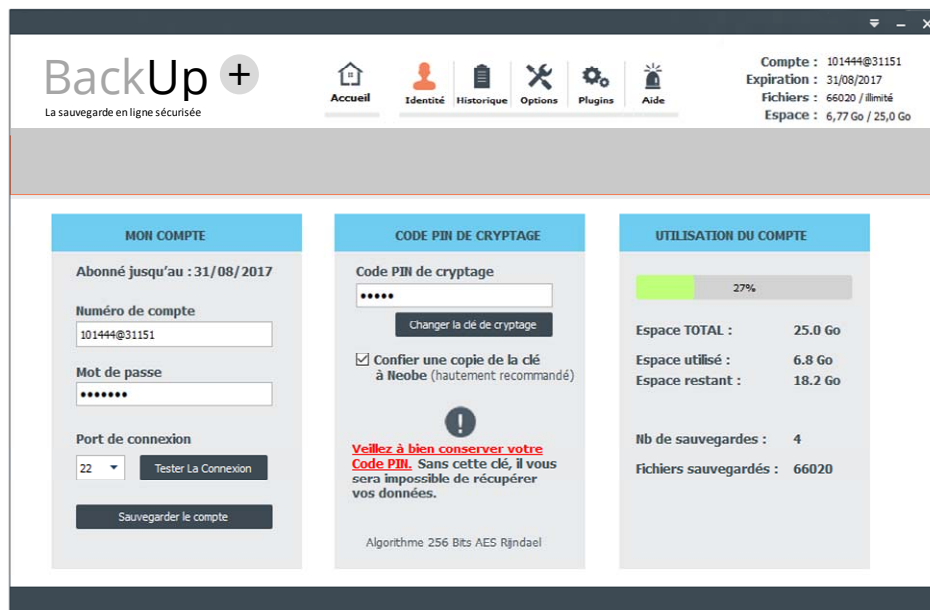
BackUp +
La sauvegarde en ligne sécurisée

Accueil
Identité
Historique
Options
Plugins
Aide

Compte : 101444@31151
Expiration : 31/08/2017
Fichiers : 66020 / illimité
Espace : 6,77 Go / 25,0 Go

MON COMPTE
Abonné jusqu'au : 31/08/2017
Numéro de compte
101444@31151
Mot de passe
•••••••
Port de connexion
22
Tester La Connexion
Sauvegarder le compte

CODE PIN DE CRYPTAGE
Code PIN de cryptage
•••••
Changer la clé de cryptage
Confier une copie de la clé à Neobe (hautement recommandé)
!
Veillez à bien conserver votre Code PIN. Sans cette clé, il vous sera impossible de récupérer vos données.
Algorithme 256 Bits AES Rijndael

UTILISATION DU COMPTE
27%
Espace TOTAL : 25.0 Go
Espace utilisé : 6.8 Go
Espace restant : 18.2 Go
Nb de sauvegardes : 4
Fichiers sauvegardés : 66020